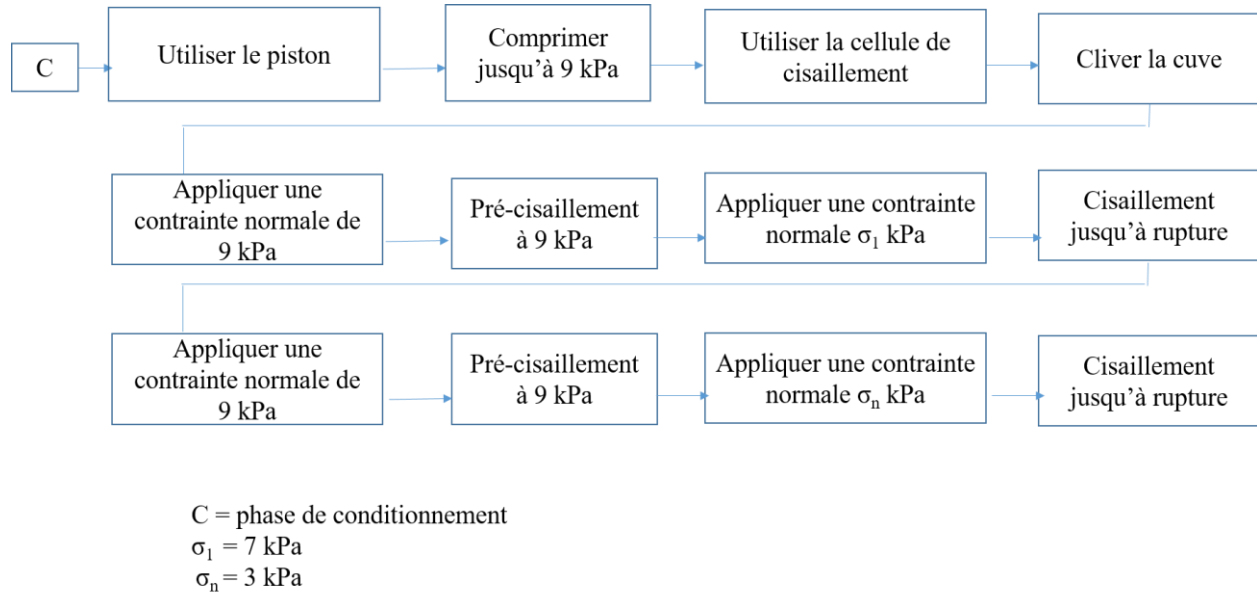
C

Utiliser le piston

Comprimer jusqu'à 9 kPa

Utiliser la cellule de cisaillement

Cliver la cuve

Appliquer une contrainte normale de 9 kPa

Pré-cisaillement à 9 kPa

Appliquer une contrainte normale $\sigma_1$ kPa

Cisaillement jusqu'à rupture

Appliquer une contrainte normale de 9 kPa

Pré-cisaillement à 9 kPa

Appliquer une contrainte normale $\sigma_n$ kPa

Cisaillement jusqu'à rupture

C = phase de conditionnement
$\sigma_1$ = 7 kPa
$\sigma_n$ = 3 kPa